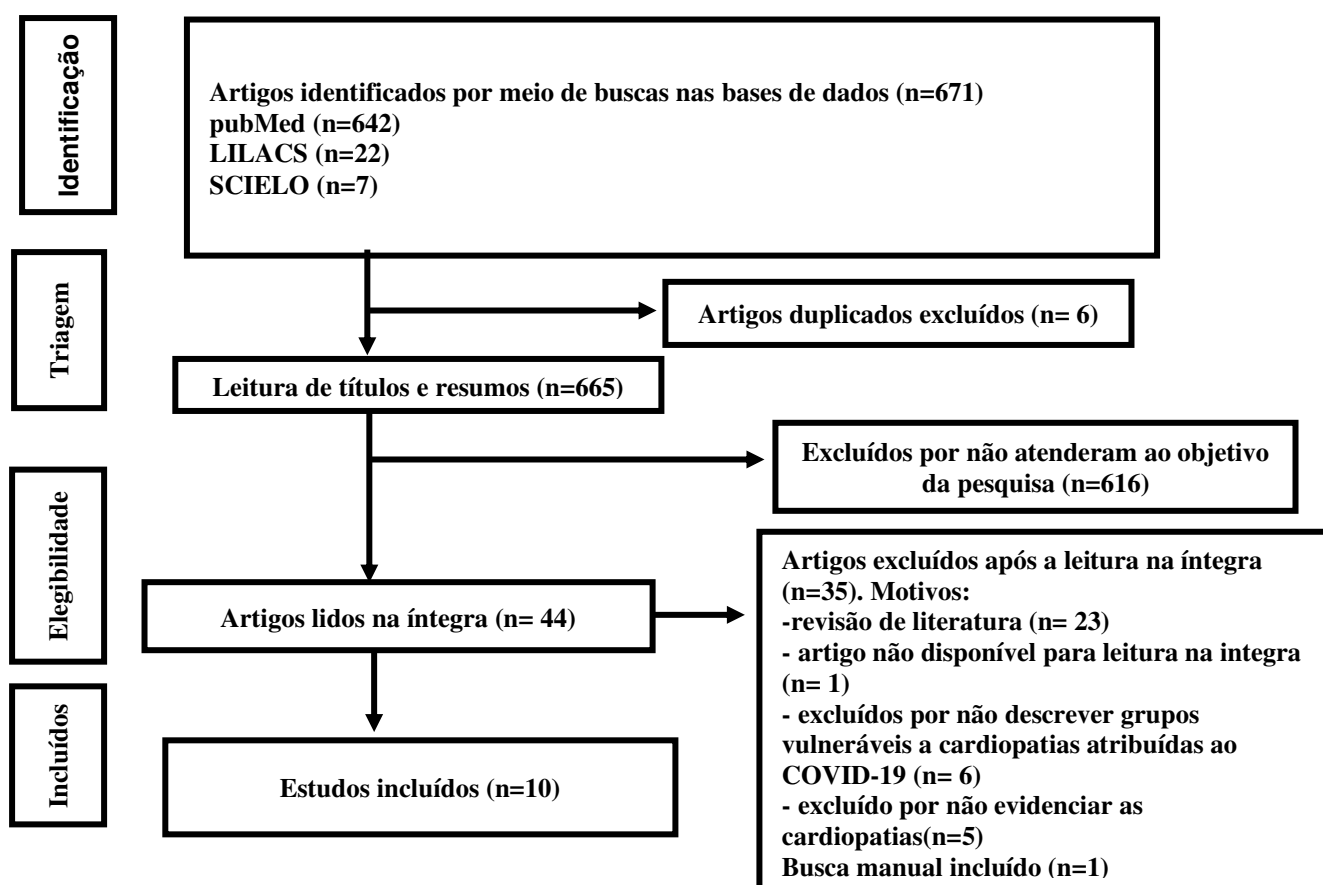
Identificação

Artigos identificados por meio de buscas nas bases de dados (n=671)
pubMed (n=642)
LILACS (n=22)
SCIELO (n=7)

Triagem

Artigos duplicados excluídos (n= 6)

Leitura de títulos e resumos (n=665)

Excluídos por não atenderam ao objetivo da pesquisa (n=616)

Elegibilidade

Artigos lidos na íntegra (n= 44)

Artigos excluídos após a leitura na íntegra (n=35). Motivos:
-revisão de literatura (n= 23)
- artigo não disponível para leitura na integra (n= 1)
- excluídos por não descrever grupos vulneráveis a cardiopatias atribuídas ao COVID-19 (n= 6)
- excluído por não evidenciar as cardiopatias(n=5)
Busca manual incluído (n=1)

Incluídos

Estudos incluídos (n=10)